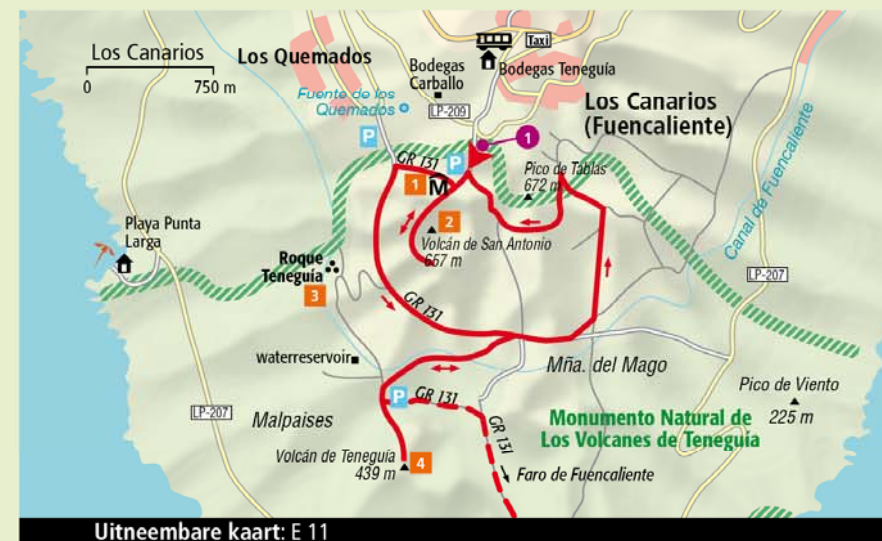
Los Canarios
0 750 m
Los Quemados
Bodegas Carballo
Taxi
Bodegas Teneguía
Fuente de los Quemados
LP-209
Los Canarios (Fuencaliente)
1
P
GR 131
P
1
M
Pico de Tablas 672 m
2
Volcán de San Antonio 657 m
Canal de Fuencaliente
Playa Punta Larga
Roque Teneguía
3
GR 131
LP-207
waterreservoir
Mña. del Mago
Pico de Viento 225 m
LP-207
P
GR 131
Malpaises
GR 131
Monumento Natural de Los Volcanes de Teneguía
Volcán de Teneguía 439 m
4
Faro de Fuencaliente
Uitneembare kaart: E 11